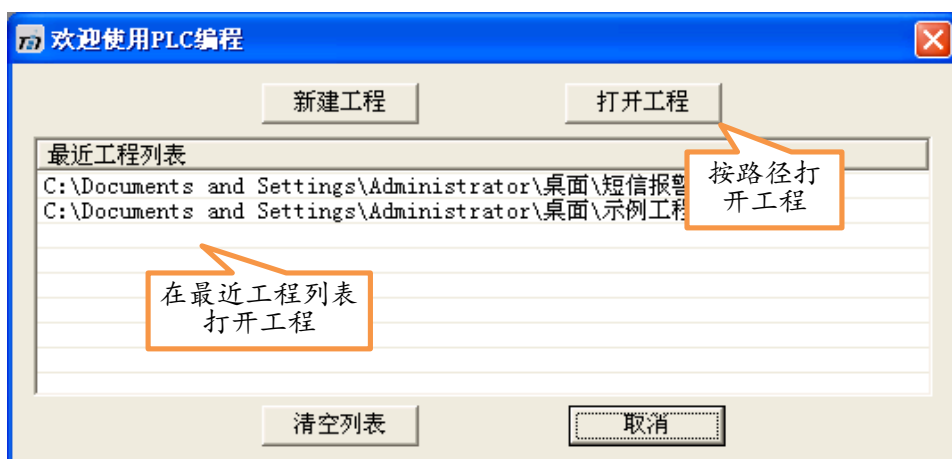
欢迎使用PLC编程

新建工程

打开工程

最近工程列表

C:\Documents and Settings\Administrator\桌面\短信报警

C:\Documents and Settings\Administrator\桌面\示例工程

按路径打开工程

在最近工程列表打开工程

清空列表

取消